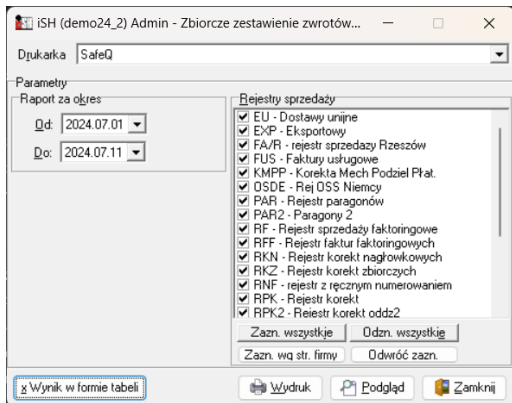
iSH (demo24_2) Admin - Zbiorcze zestawienie zwrotów...

Drukarka SafeQ

Parametry
Raport za okres
Od: 2024.07.01
Do: 2024.07.11

Rejestry sprzedaży
☑ EU - Dostawy unijne
☑ EXP - Eksportowy
☑ FA/R - rejestr sprzedazy Rzeszów
☑ FUS - Faktury usługowe
☑ KMPP - Korekta Mech Podziel Płat.
☑ OSDE - Rej OSS Niemcy
☑ PAR - Rejestr paragonów
☑ PAR2 - Paragony 2
☑ RF - Rejestr sprzedaży faktoringowe
☑ RFF - Rejestr faktur faktoringowych
☑ RKN - Rejestr korekt nagłówkowych
☑ RKZ - Rejestr korekt zbiorczych
☑ RNF - rejestr z ręcznym numerowaniem
☑ RPK - Rejestr korekt
☑ RPK2 - Rejestr korekt oddz2

Zazn. wszystkie | Odzn. wszystkie
Zazn. wg str. firmy | Odwróć zazn.

x Wynik w formie tabeli | Wydruk | Podgląd | Zamknij